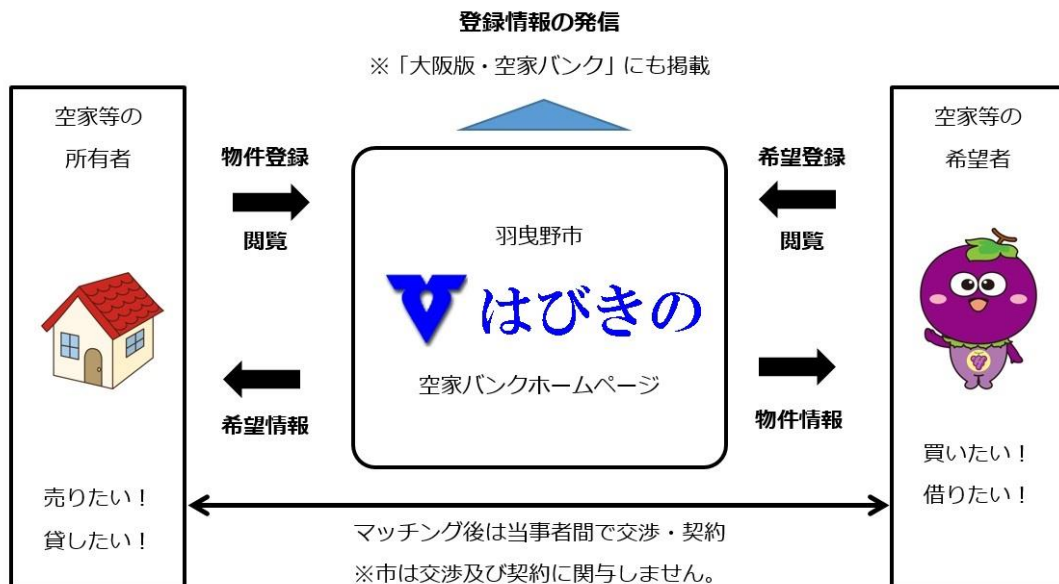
登録情報の発信

※「大阪版・空家バンク」にも掲載

空家等の
所有者

売りたい！
貸したい！

物件登録
閲覧

希望情報

羽曳野市
はびきの
空家バンクホームページ

希望登録
閲覧

物件情報

空家等の
希望者

買いたい！
借りたい！

マッチング後は当事者間で交渉・契約
※市は交渉及び契約に関与しません。